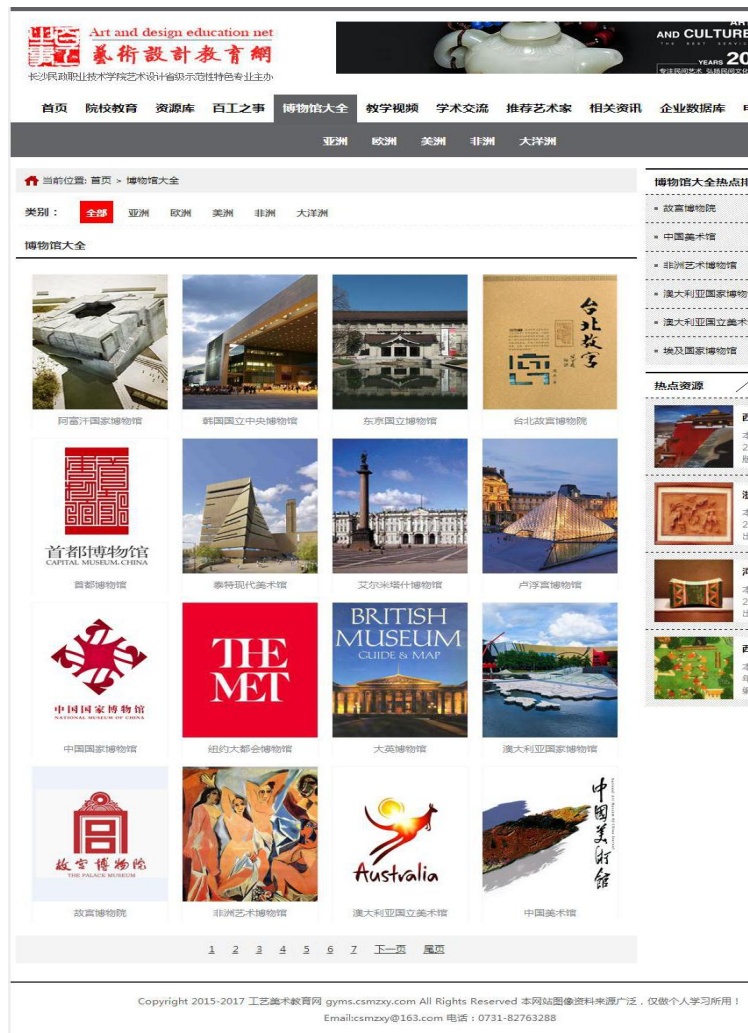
Art and design education net
藝術設計教育網
长沙民政职业技术学院艺术设计省级示范性特色专业主办

AND CULTURE
YEARS 20

首页 院校教育 资源库 百工之事 博物馆大全 教学视频 学术交流 推荐艺术家 相关资讯 企业数据库

亚洲 欧洲 美洲 非洲 大洋洲

当前位置: 首页 > 博物馆大全

类别： 全部 亚洲 欧洲 美洲 非洲 大洋洲

博物馆大全

阿富汗国家博物馆
韩国国立中央博物馆
东京国立博物馆
台北故宫
台北故宫博物院
首都博物馆
CAPITAL MUSEUM. CHINA
首都博物馆
泰特现代美术馆
艾尔米塔什博物馆
卢浮宫博物馆
中国国家博物馆
NATIONAL MUSEUM OF CHINA
中国国家博物馆
THE MET
纽约大都会博物馆
BRITISH MUSEUM
GUIDE & MAP
大英博物馆
澳大利亚国家博物馆
故宫博物院
THE PALACE MUSEUM
故宫博物院
非洲艺术博物馆
Australia
澳大利亚国立美术馆
中国美术馆
中国美术馆

1 2 3 4 5 6 7 下一页 尾页

博物馆大全热点
故宫博物院
中国美术馆
非洲艺术博物馆
澳大利亚国家博物
澳大利亚国立美术
埃及国家博物馆

热点资源

Copyright 2015-2017 工艺美术教育网 gyms.csmzxy.com All Rights Reserved 本网站图像资料来源广泛，仅做个人学习所用！
Email:csmzxy@163.com 电话：0731-82763288